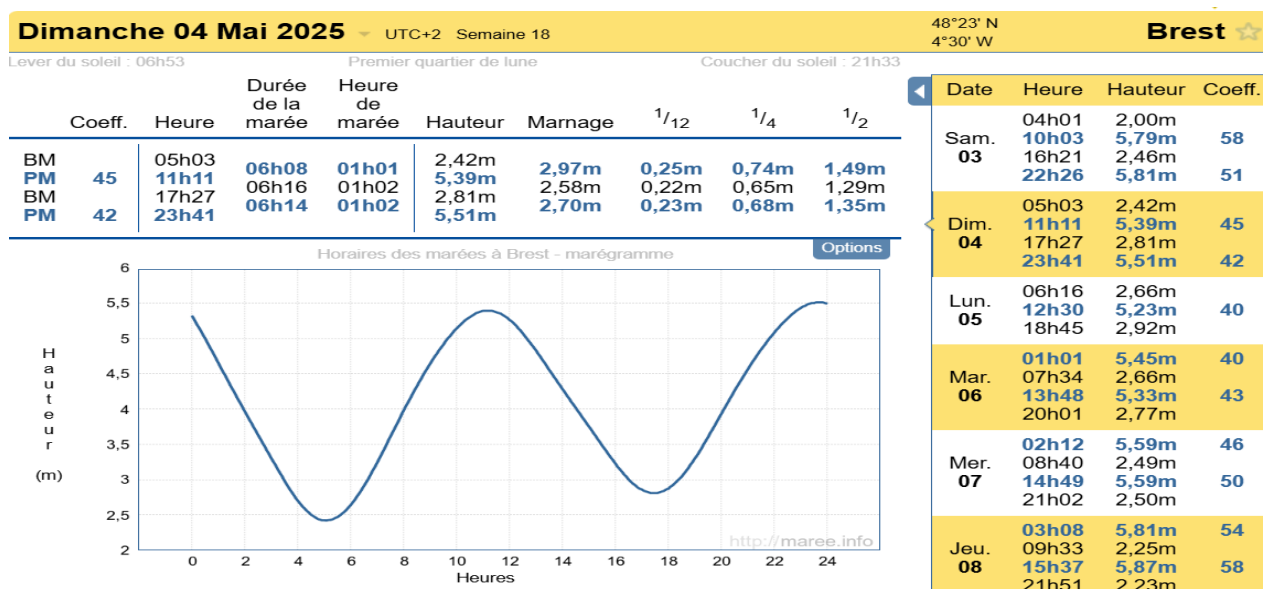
Dimanche 04 Mai 2025 UTC+2 Semaine 18

48°23' N
4°30' W

Brest

Lever du soleil : 06h53 Premier quartier de lune Coucher du soleil : 21h33

| | Coeff. | Heure | Durée de la marée | Heure de marée | Hauteur | Marnage | $^1/_{12}$ | $^1/_4$ | $^1/_2$ |
|---|---|---|---|---|---|---|---|---|---|
| BM | | 05h03 | | | 2,42m | | | | |
| PM | 45 | 11h11 | 06h08 | 01h01 | 5,39m | 2,97m | 0,25m | 0,74m | 1,49m |
| BM | | 17h27 | 06h16 | 01h02 | 2,81m | 2,58m | 0,22m | 0,65m | 1,29m |
| PM | 42 | 23h41 | 06h14 | 01h02 | 5,51m | 2,70m | 0,23m | 0,68m | 1,35m |

Options

Horaires des marées à Brest - marégramme

Hauteur (m)

6
5,5
5
4,5
4
3,5
3
2,5
2

0 2 4 6 8 10 12 14 16 18 20 22 24
Heures

http://maree.info

| Date | Heure | Hauteur | Coeff. |
|---|---|---|---|
| Sam. 03 | 04h01 | 2,00m | |
| | 10h03 | 5,79m | 58 |
| | 16h21 | 2,46m | |
| | 22h26 | 5,81m | 51 |
| Dim. 04 | 05h03 | 2,42m | |
| | 11h11 | 5,39m | 45 |
| | 17h27 | 2,81m | |
| | 23h41 | 5,51m | 42 |
| Lun. 05 | 06h16 | 2,66m | |
| | 12h30 | 5,23m | 40 |
| | 18h45 | 2,92m | |
| Mar. 06 | 01h01 | 5,45m | 40 |
| | 07h34 | 2,66m | |
| | 13h48 | 5,33m | 43 |
| | 20h01 | 2,77m | |
| Mer. 07 | 02h12 | 5,59m | 46 |
| | 08h40 | 2,49m | |
| | 14h49 | 5,59m | 50 |
| | 21h02 | 2,50m | |
| Jeu. 08 | 03h08 | 5,81m | 54 |
| | 09h33 | 2,25m | |
| | 15h37 | 5,87m | 58 |
| | 21h51 | 2,23m | |